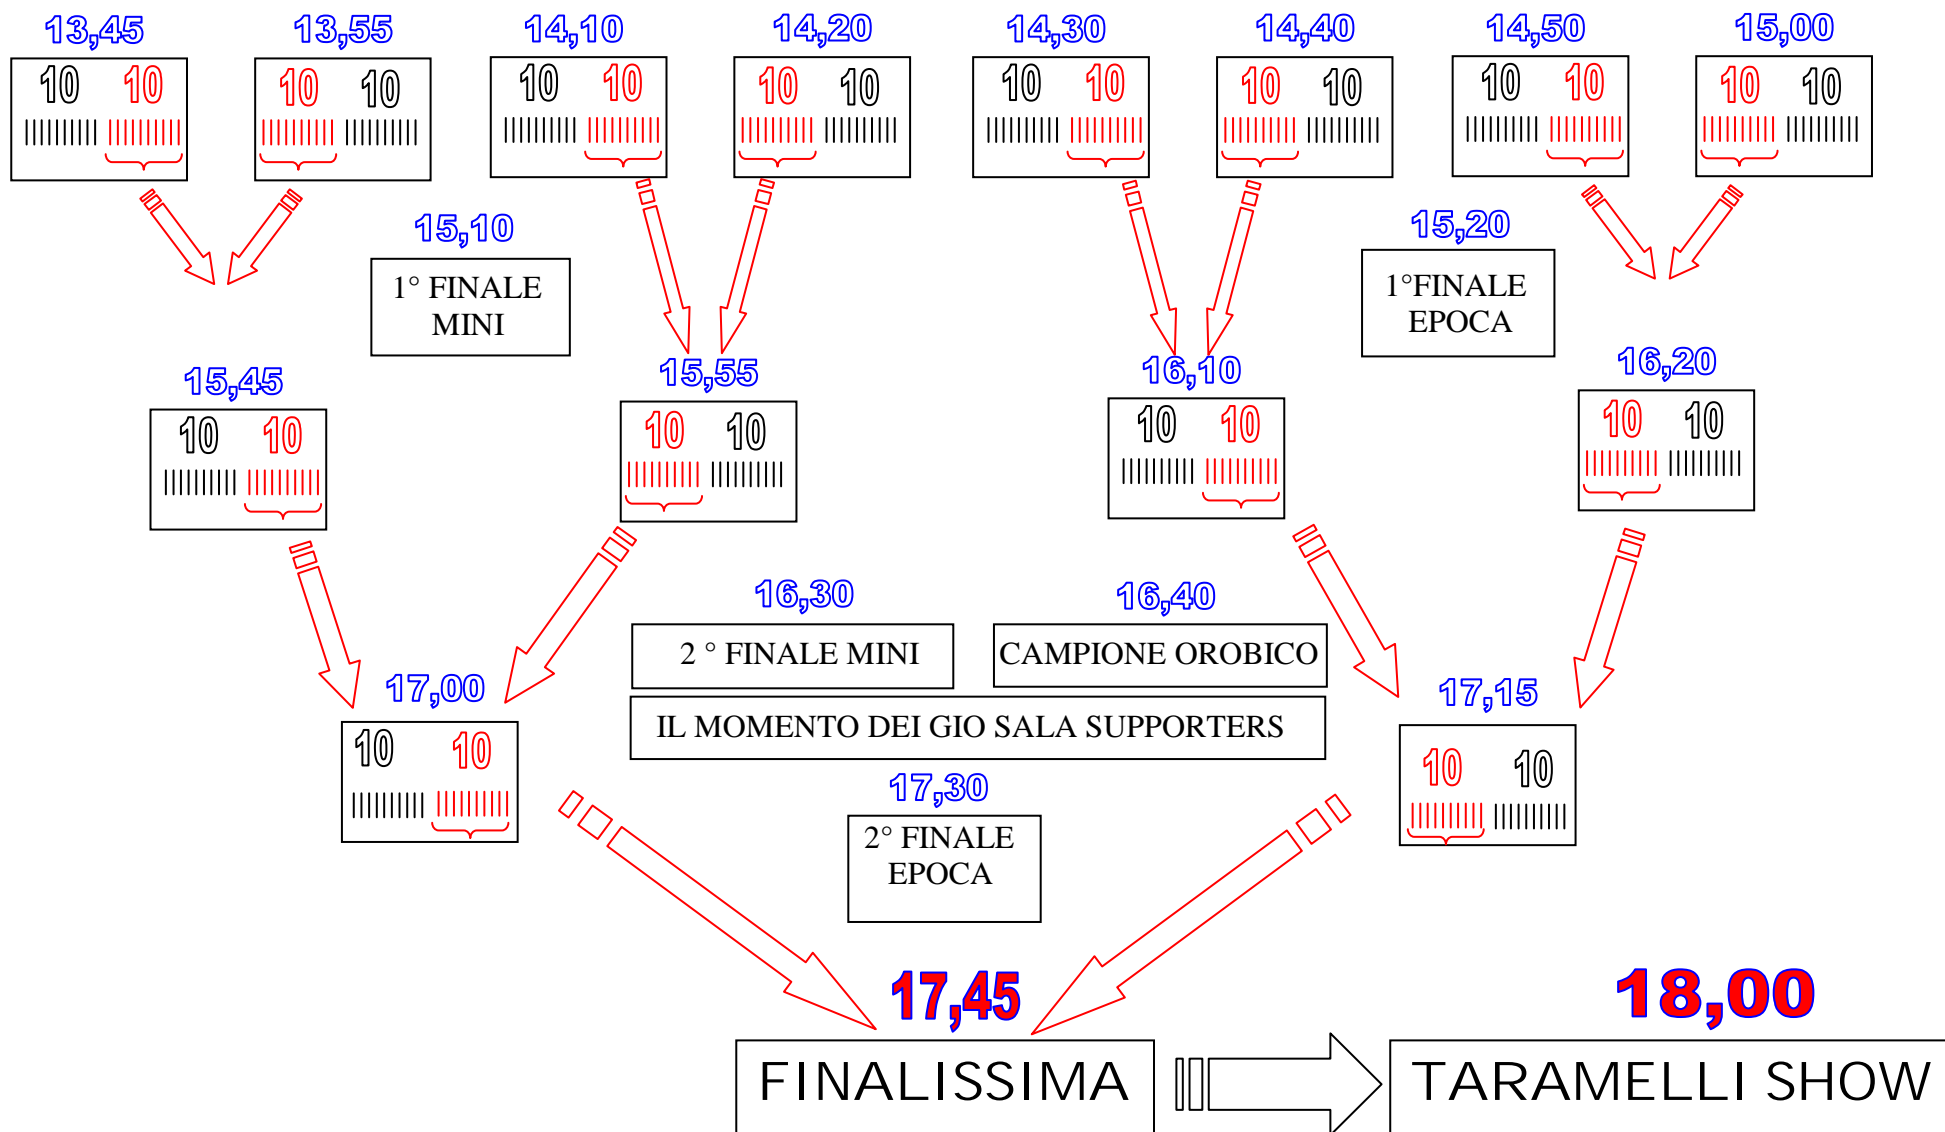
13,45
10 10
||||||||| |||||||||

13,55
10 10
||||||||| |||||||||

14,10
10 10
||||||||| |||||||||

14,20
10 10
||||||||| |||||||||

14,30
10 10
||||||||| |||||||||

14,40
10 10
||||||||| |||||||||

14,50
10 10
||||||||| |||||||||

15,00
10 10
||||||||| |||||||||

15,10
1° FINALE MINI

15,20
1°FINALE EPOCA

15,45
10 10
||||||||| |||||||||

15,55
10 10
||||||||| |||||||||

16,10
10 10
||||||||| |||||||||

16,20
10 10
||||||||| |||||||||

16,30
2 ° FINALE MINI

16,40
CAMPIONE OROBICO

IL MOMENTO DEI GIO SALA SUPPORTERS

17,00
10 10
||||||||| |||||||||

17,15
10 10
||||||||| |||||||||

17,30
2° FINALE EPOCA

17,45
FINALISSIMA

18,00
TARAMELLI SHOW